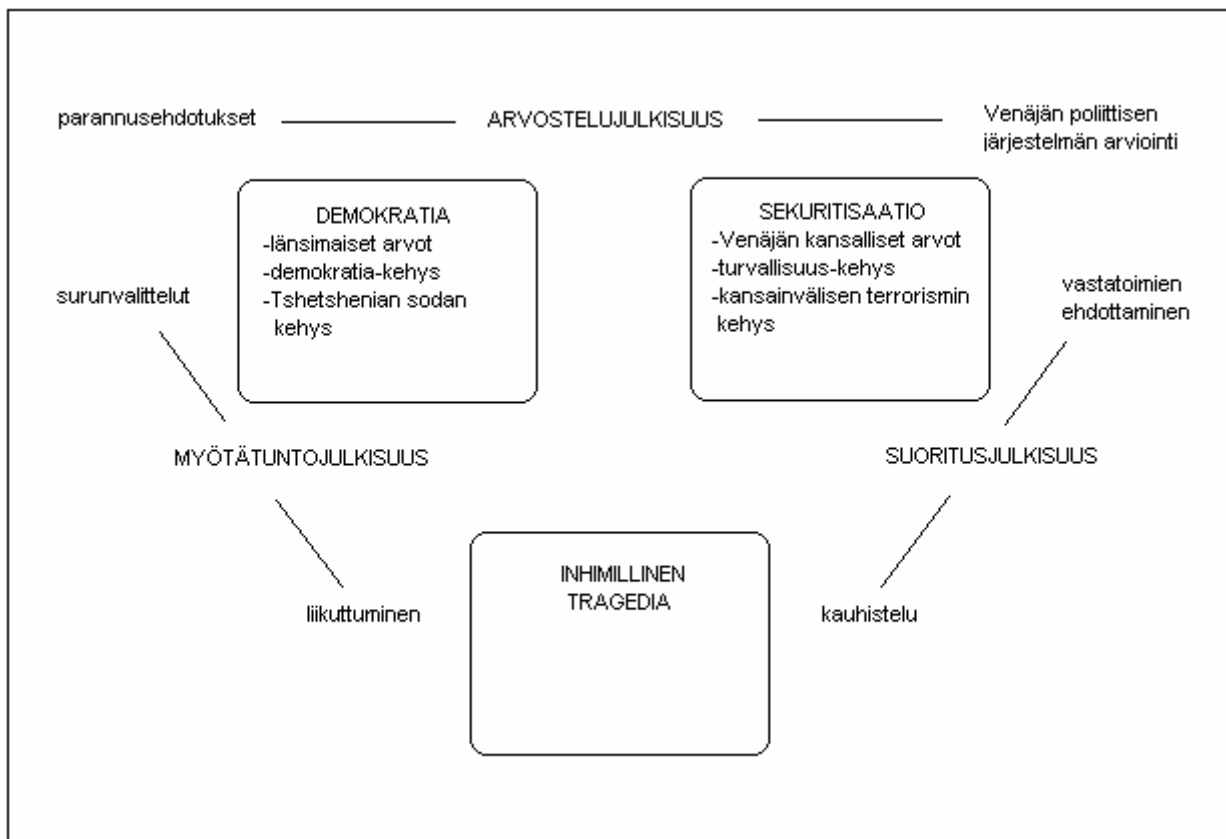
parannusehdotukset

ARVOSTELUJULKISUUS

Venäjän poliittisen järjestelmän arviointi

DEMOKRATIA
-länsimaiset arvot
-demokratia-kehys
-Tshetshenian sodan kehys

SEKURITISAATIO
-Venäjän kansalliset arvot
-turvallisuus-kehys
-kansainvälisen terrorismin kehys

surunvalittelut

vastatoimien ehdottaminen

MYÖTÄTUNTOJULKISUUS

SUORITUSJULKISUUS

INHIMILLINEN TRAGEDIA

liikuttuminen

kauhistelu